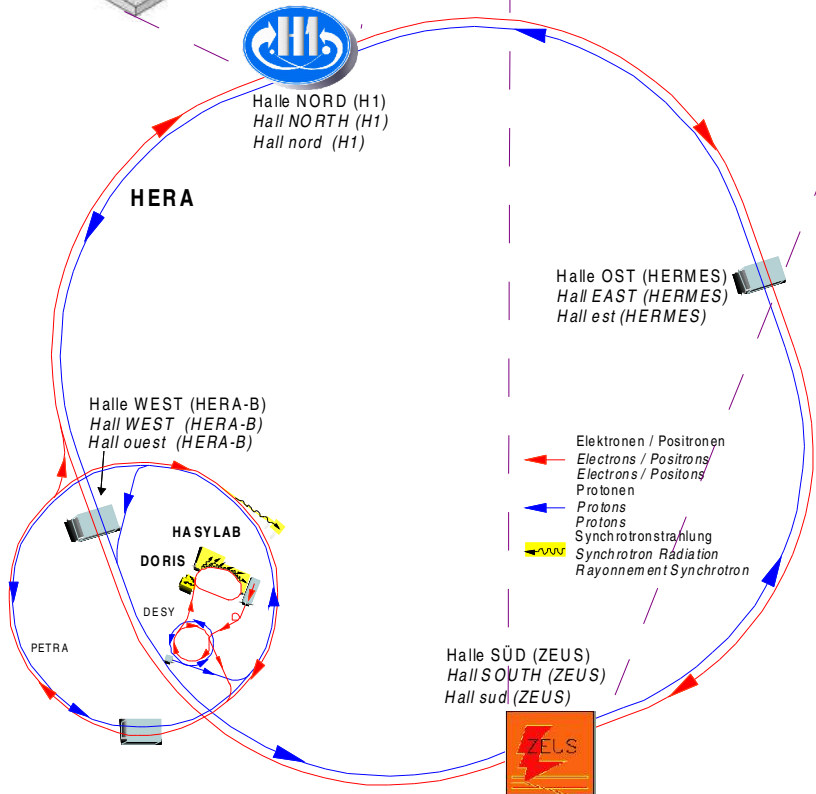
H1

Halle NORD (H1)
Hall NORTH (H1)
Hall nord (H1)

HERA

Halle OST (HERMES)
Hall EAST (HERMES)
Hall est (HERMES)

Halle WEST (HERA-B)
Hall WEST (HERA-B)
Hall ouest (HERA-B)

Elektronen / Positronen
Electrons / Positrons
Electrons / Positons
Protonen
Protons
Protons
Synchrotronstrahlung
Synchrotron Radiation
Rayonnement Synchrotron

HASYLAB

DORIS

DESY

PETRA

Halle SÜD (ZEUS)
Hall SOUTH (ZEUS)
Hall sud (ZEUS)

ZEUS